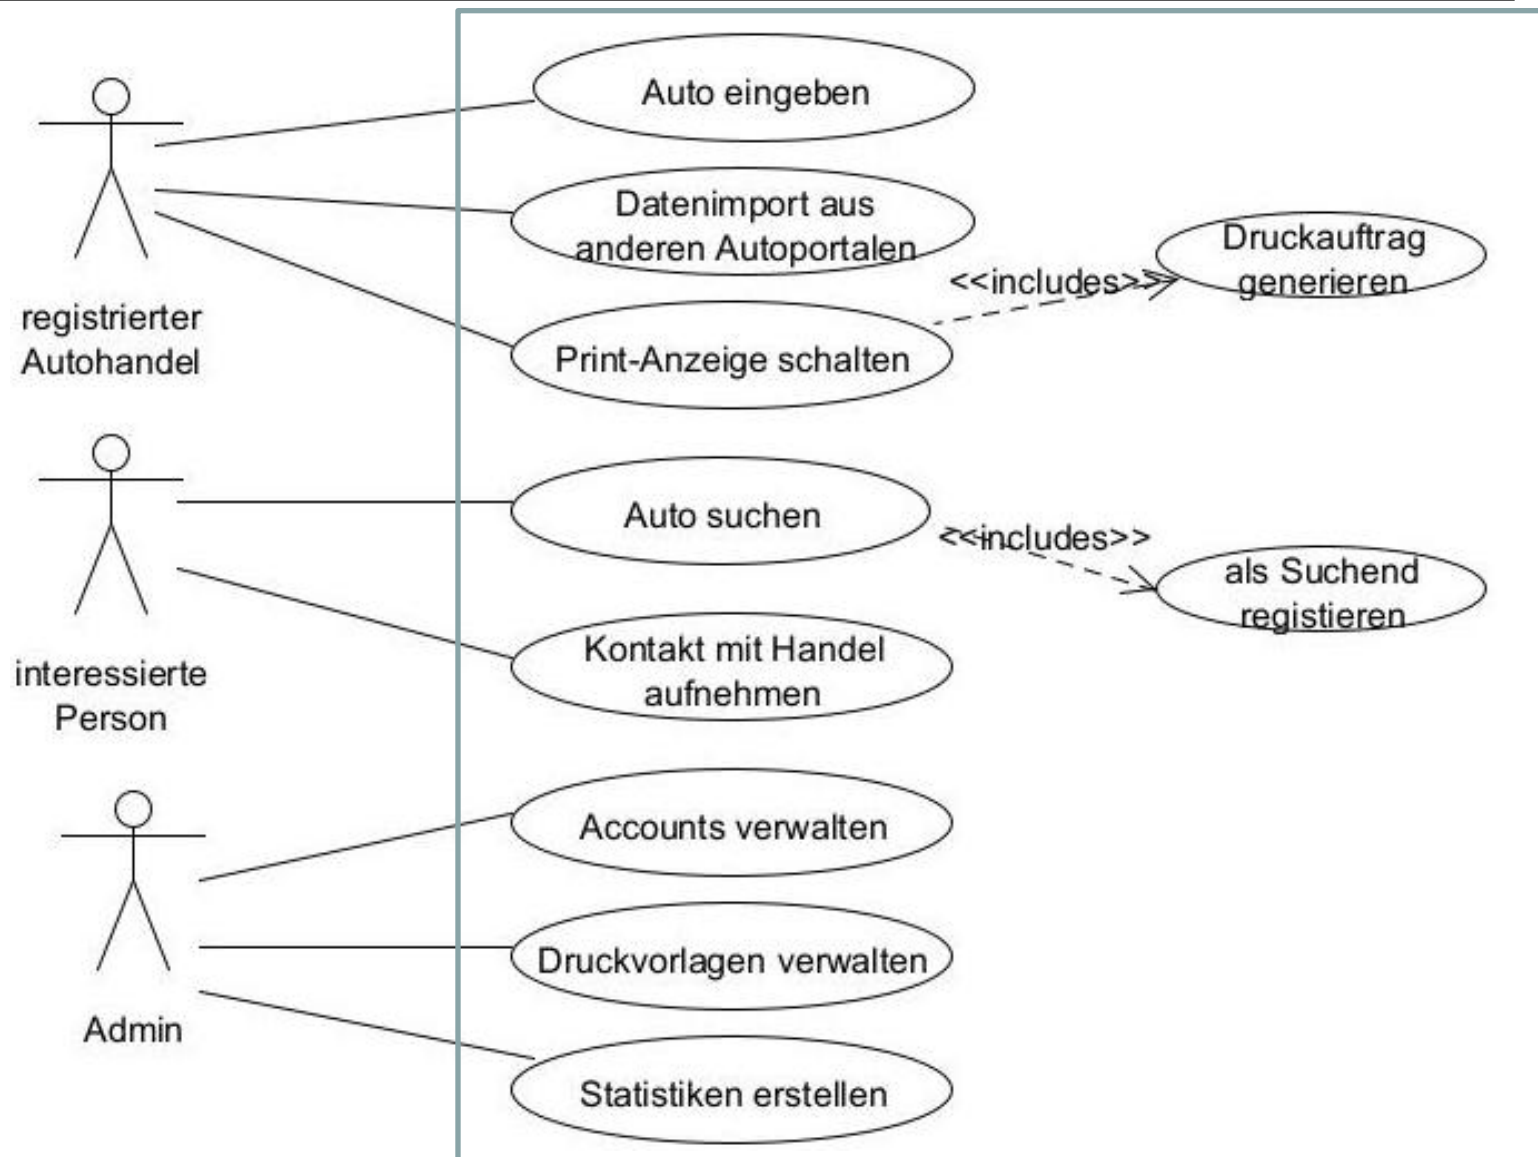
registrierter Autohandel

interessierte Person

Admin

Auto eingeben

Datenimport aus anderen Autoportalen

Print-Anzeige schalten

<<includes>>

Druckauftrag generieren

Auto suchen

<<includes>>

als Suchend registieren

Kontakt mit Handel aufnehmen

Accounts verwalten

Druckvorlagen verwalten

Statistiken erstellen